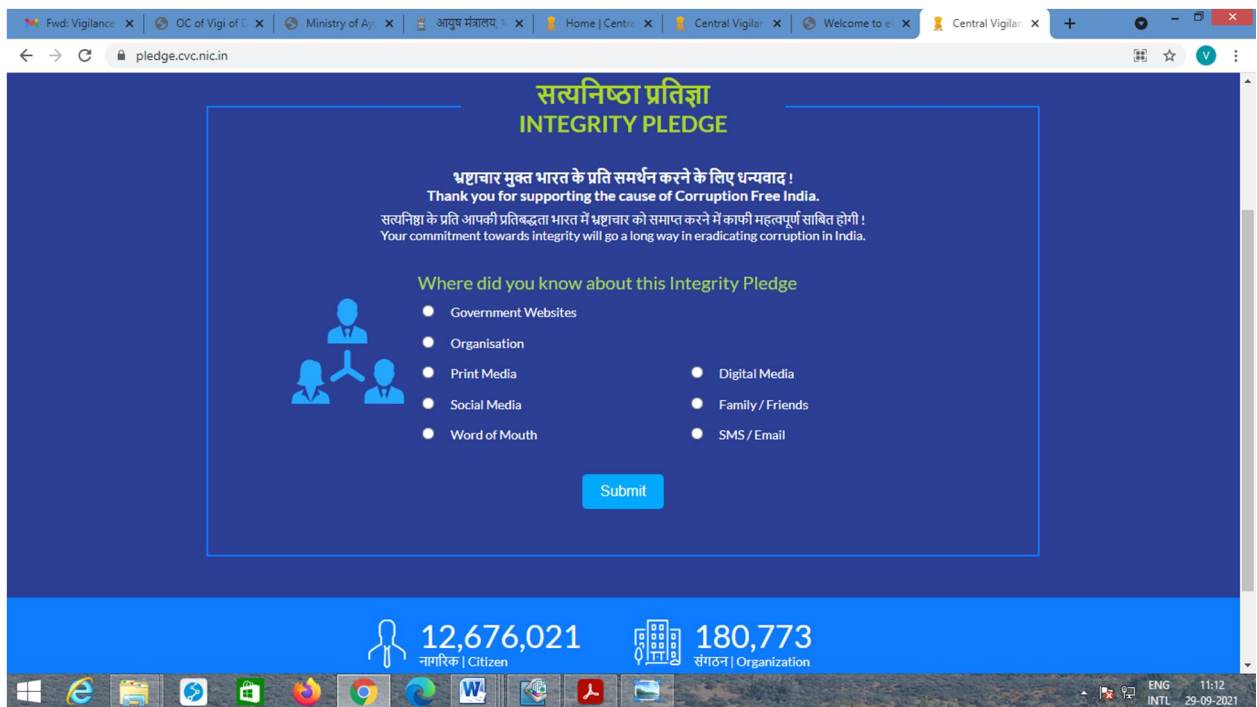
Fwd: Vigilance | OC of Vigi of | Ministry of Ay | आयुष मंत्रालय | Home | Centra | Central Vigilar | Welcome to e | Central Vigilar

pledge.cvc.nic.in

सत्यनिष्ठा प्रतिज्ञा
INTEGRITY PLEDGE

भ्रष्टाचार मुक्त भारत के प्रति समर्थन करने के लिए धन्यवाद !
Thank you for supporting the cause of Corruption Free India.

सत्यनिष्ठा के प्रति आपकी प्रतिबद्धता भारत में भ्रष्टाचार को समाप्त करने में काफी महत्वपूर्ण साबित होगी !
Your commitment towards integrity will go a long way in eradicating corruption in India.

Where did you know about this Integrity Pledge

Government Websites
Organisation
Print Media
Digital Media
Social Media
Family / Friends
Word of Mouth
SMS / Email

Submit

12,676,021
नागरिक | Citizen

180,773
संगठन | Organization

ENG INTL 11:12 29-09-2021